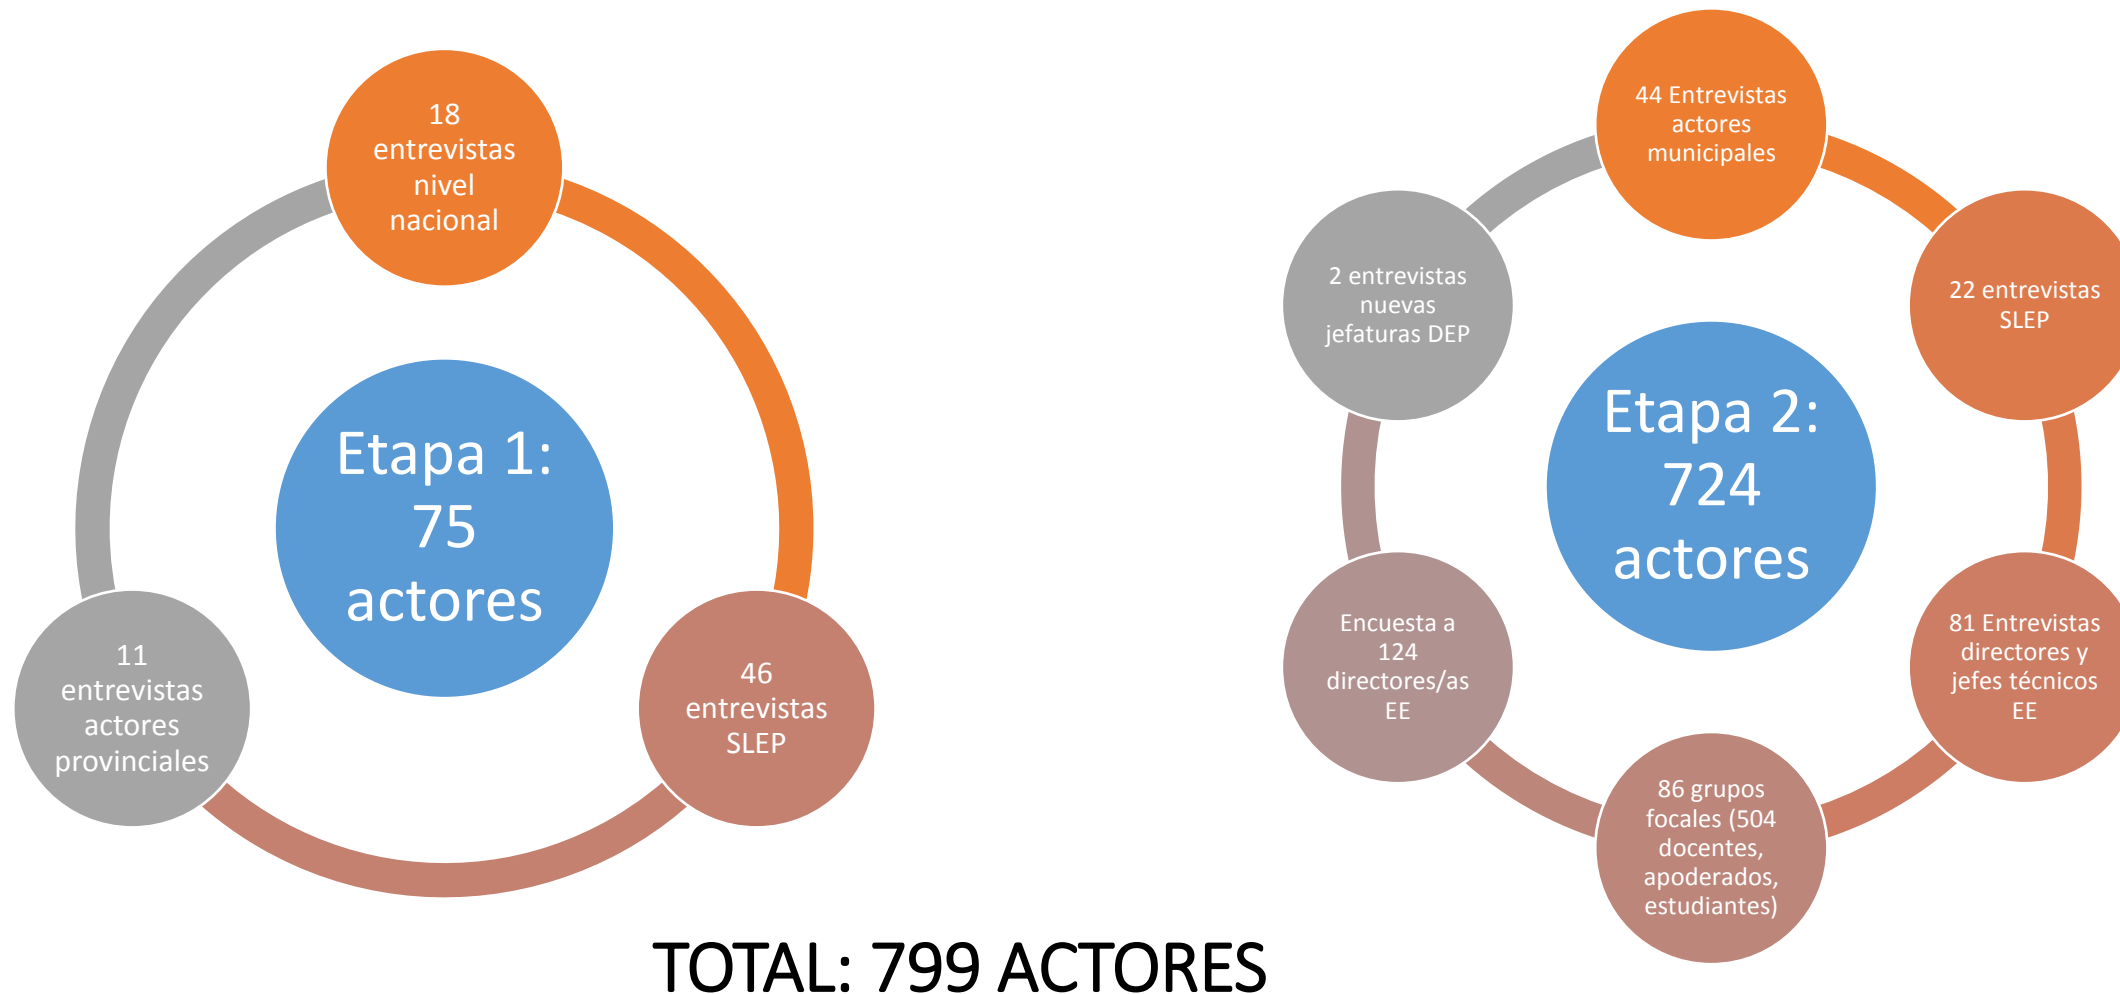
Etapa 1: 75 actores

18 entrevistas nivel nacional

46 entrevistas SLEP

11 entrevistas actores provinciales

Etapa 2: 724 actores

44 Entrevistas actores municipales

22 entrevistas SLEP

81 Entrevistas directores y jefes técnicos EE

86 grupos focales (504 docentes, apoderados, estudiantes)

Encuesta a 124 directores/as EE

2 entrevistas nuevas jefaturas DEP

TOTAL: 799 ACTORES